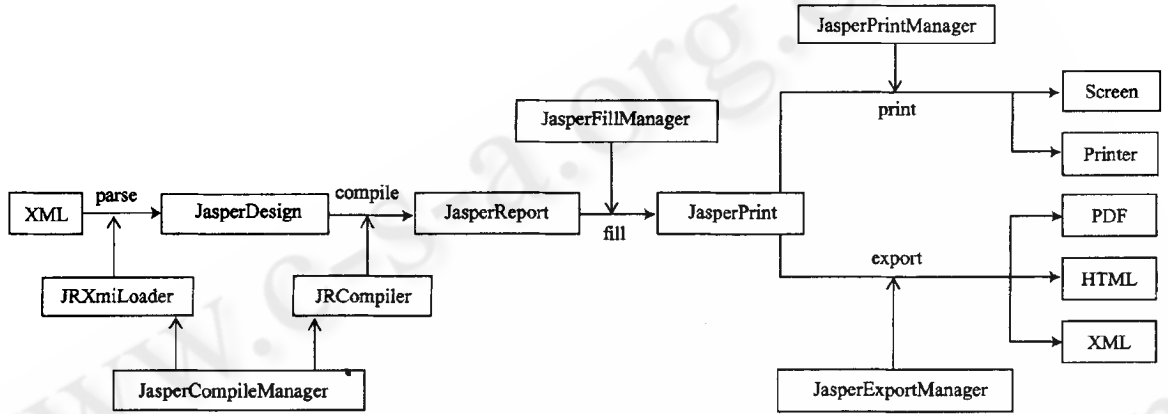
JasperPrintManager

print

Screen

Printer

JasperFillManager

XML

parse

JasperDesign

compile

JasperReport

fill

JasperPrint

PDF

export

HTML

JRXmlLoader

JRCompiler

XML

JasperCompileManager

JasperExportManager

www.cs-a.org.cn